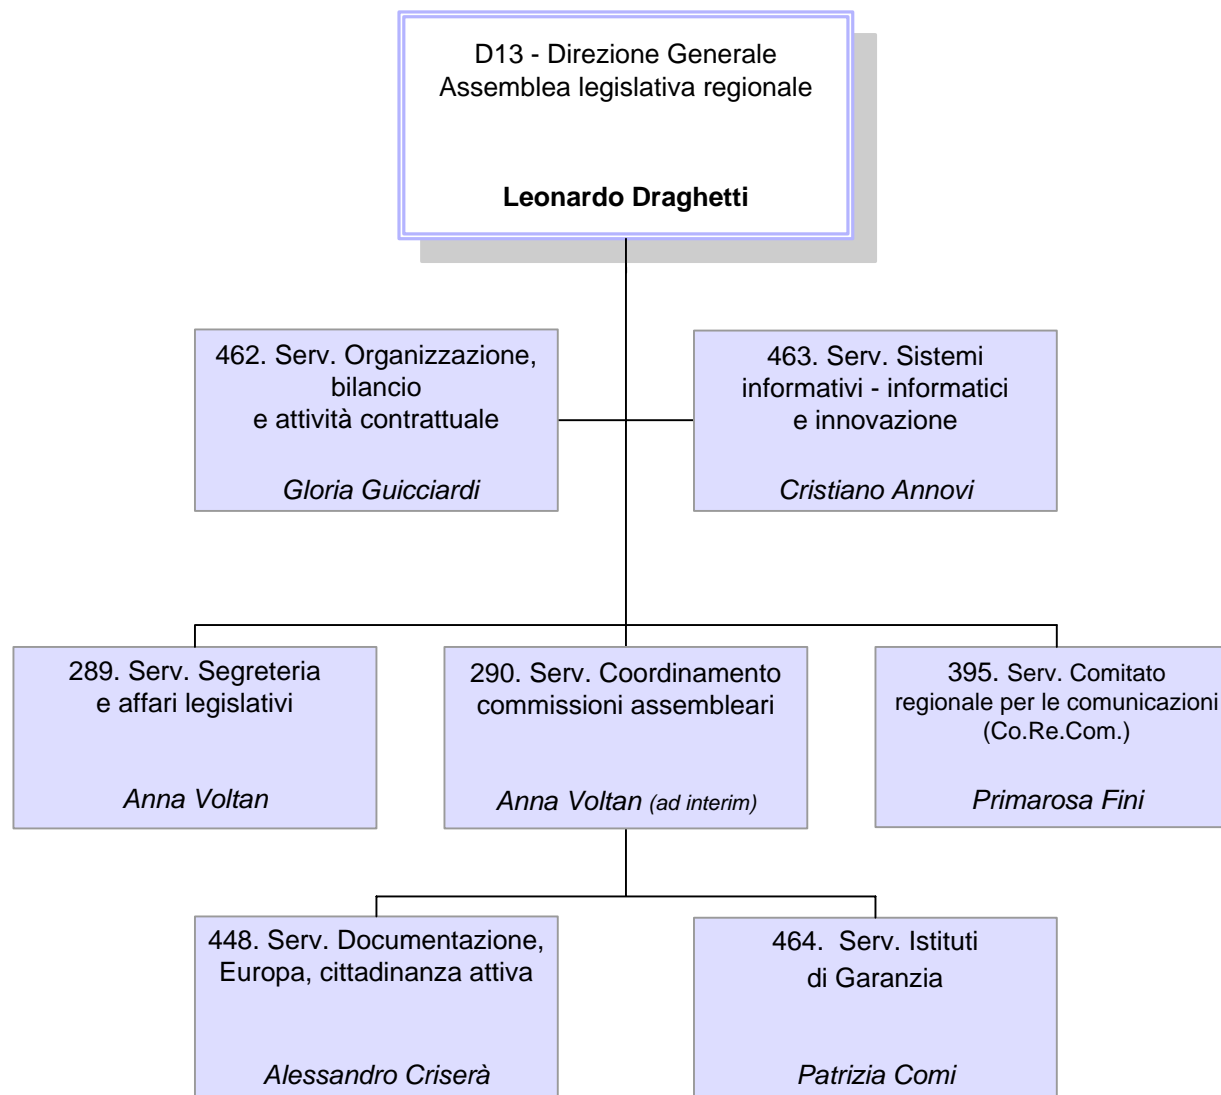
D13 - Direzione Generale
Assemblea legislativa regionale

**Leonardo Draghetti**

462. Serv. Organizzazione, bilancio e attività contrattuale

Gloria Guicciardi

463. Serv. Sistemi informativi - informatici e innovazione

Cristiano Annovi

289. Serv. Segreteria e affari legislativi

Anna Voltan

290. Serv. Coordinamento commissioni assembleari

Anna Voltan (ad interim)

395. Serv. Comitato regionale per le comunicazioni (Co.Re.Com.)

Primarosa Fini

448. Serv. Documentazione, Europa, cittadinanza attiva

Alessandro Criserà

464. Serv. Istituti di Garanzia

Patrizia Comi